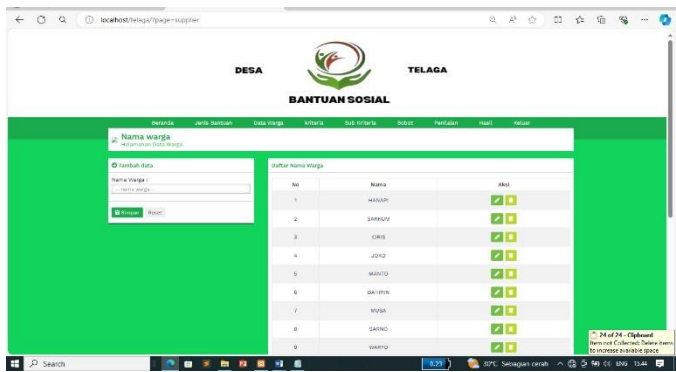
localhost/telaga/?page=supplier

DESA TELAGA

BANTUAN SOSIAL

Beranda Jenis Bantuan Data Warga Kriteria Sub Kriteria Bobot Penilaian Hasil Keluar

Nama warga
Halaman Data Warga

Tambah data

Nama Warga :

... nama warga ...

Simpan Reset

Daftar Nama Warga

| No | Nama | Aksi |
|---|---|---|
| 1 | HANAPI | |
| 2 | SARMUN | |
| 3 | ORIS | |
| 4 | JOKO | |
| 5 | MANTO | |
| 6 | DAHRIN | |
| 7 | MUSA | |
| 8 | SARRO | |
| 9 | WARTO | |

24 of 24 - Clipboard
Item not Collected: Delete items to increase available space

Search

30°C Sebagian cerah ENG 13.44